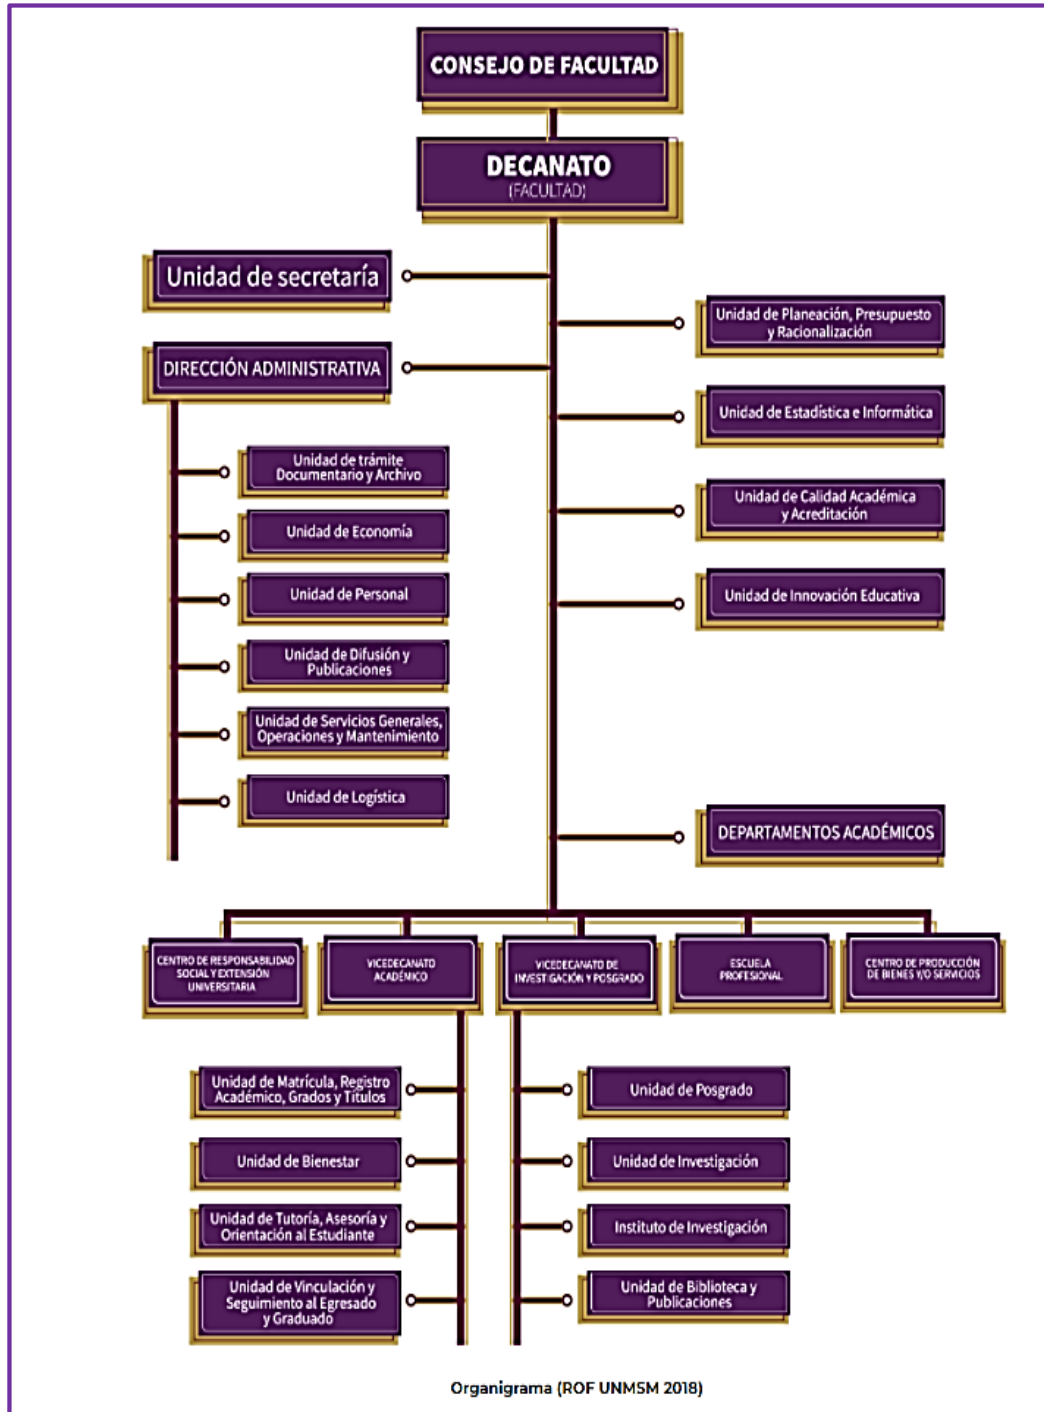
CONSEJO DE FACULTAD

DECANATO
(FACULTAD)

Unidad de secretaría

DIRECCIÓN ADMINISTRATIVA

Unidad de trámite Documentario y Archivo

Unidad de Economía

Unidad de Personal

Unidad de Difusión y Publicaciones

Unidad de Servicios Generales, Operaciones y Mantenimiento

Unidad de Logística

Unidad de Planeación, Presupuesto y Racionalización

Unidad de Estadística e Informática

Unidad de Calidad Académica y Acreditación

Unidad de Innovación Educativa

DEPARTAMENTOS ACADÉMICOS

CENTRO DE RESPONSABILIDAD SOCIAL Y EXTENSIÓN UNIVERSITARIA

VICEDECANATO ACADÉMICO

VICEDECANATO DE INVESTIGACIÓN Y POSGRADO

ESCUELA PROFESIONAL

CENTRO DE PRODUCCIÓN DE BIENES Y/O SERVICIOS

Unidad de Matrícula, Registro Académico, Grados y Títulos

Unidad de Bienestar

Unidad de Tutoría, Asesoría y Orientación al Estudiante

Unidad de Vinculación y Seguimiento al Egresado y Graduado

Unidad de Posgrado

Unidad de Investigación

Instituto de Investigación

Unidad de Biblioteca y Publicaciones

Organigrama (ROF UNMSM 2018)